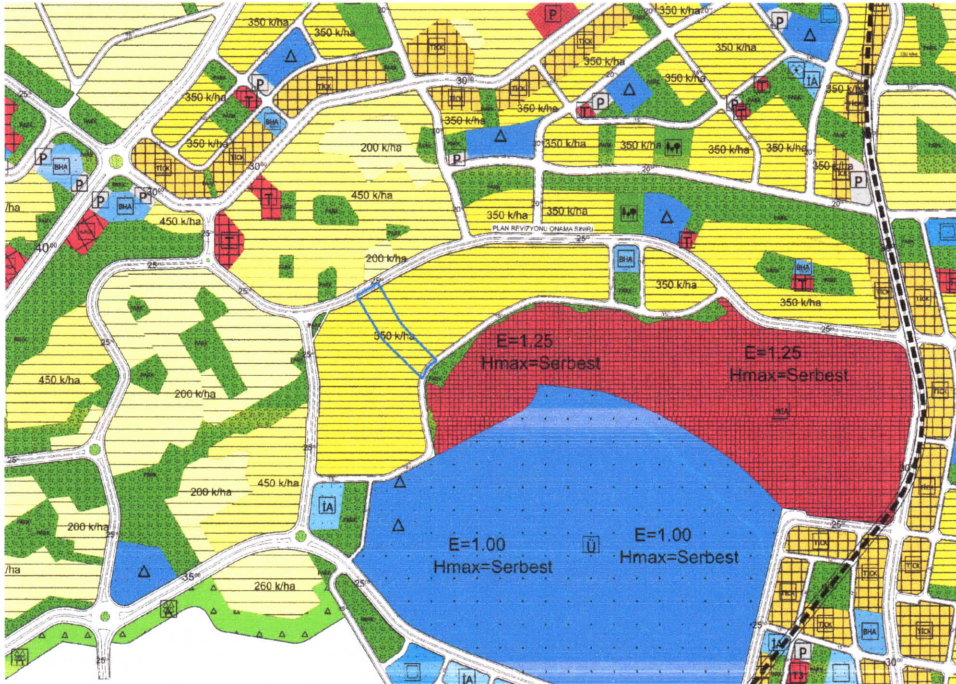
350 k/ha
350 k/ha
350 k/ha
350 k/ha
350 k/ha
350 k/ha
350 k/ha
350 k/ha
350 k/ha
350 k/ha
350 k/ha
200 k/ha
450 k/ha
450 k/ha
350 k/ha
350 k/ha
350 k/ha
350 k/ha
PLAN REVİZYONU ONAMA SINIRI
350 k/ha
E=1.25
Hmax=Serbest
E=1.25
Hmax=Serbest
450 k/ha
200 k/ha
200 k/ha
450 k/ha
200 k/ha
E=1.00
Hmax=Serbest
E=1.00
Hmax=Serbest
260 k/ha
BHA
BHA
BHA
BHA
BHA
İA
İA
P
P
P
P
P
P
P
25
25
25
25
30
35
40